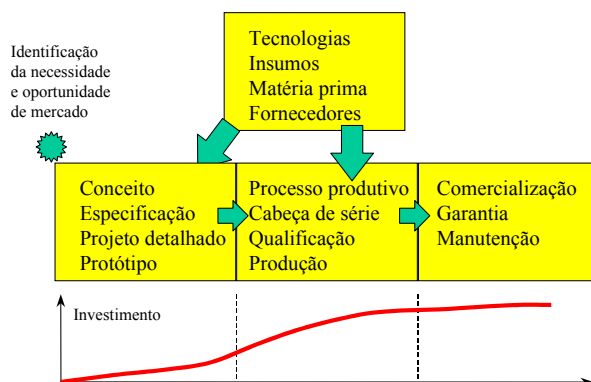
Identificação da necessidade e oportunidade de mercado

Tecnologias
Insumos
Matéria prima
Fornecedores

Conceito
Especificação
Projeto detalhado
Protótipo

Processo produtivo
Cabeça de série
Qualificação
Produção

Comercialização
Garantia
Manutenção

Investimento